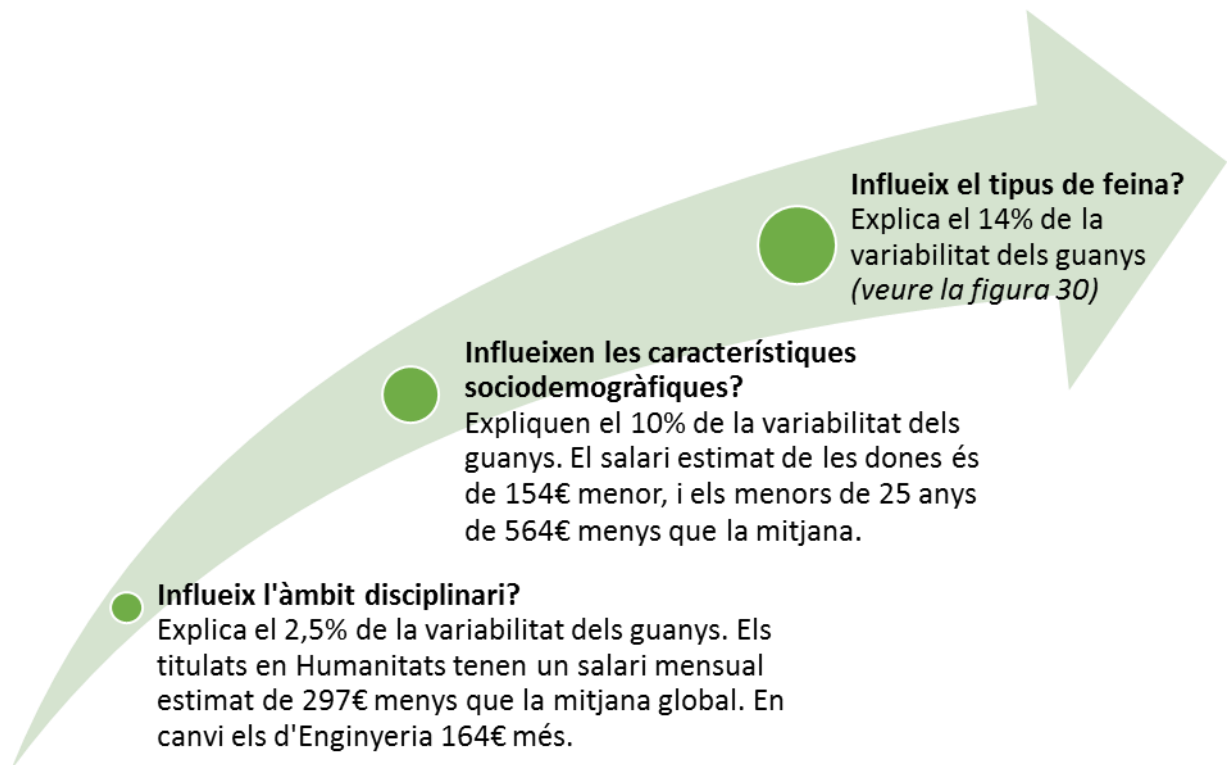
**Influeix el tipus de feina?**
Explica el 14% de la variabilitat dels guanys *(veure la figura 30)*

**Influeixen les característiques sociodemogràfiques?**
Expliquen el 10% de la variabilitat dels guanys. El salari estimat de les dones és de 154€ menor, i els menors de 25 anys de 564€ menys que la mitjana.

**Influeix l'àmbit disciplinari?**
Explica el 2,5% de la variabilitat dels guanys. Els titulats en Humanitats tenen un salari mensual estimat de 297€ menys que la mitjana global. En canvi els d'Enginyeria 164€ més.